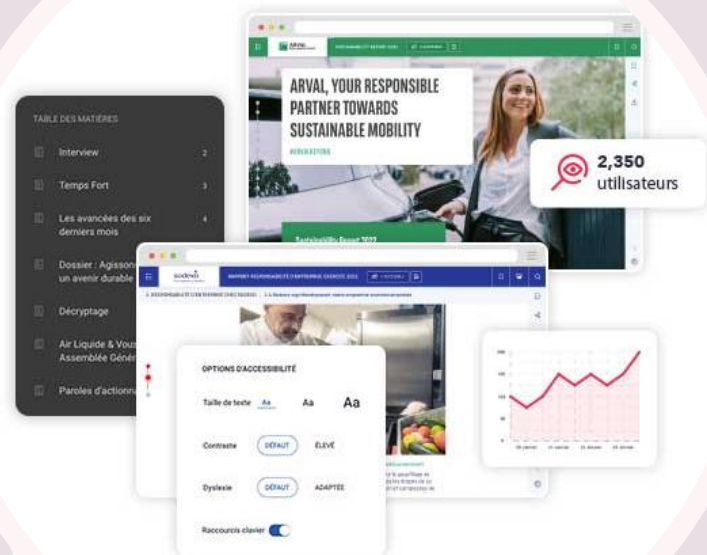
TABLE DES MATIÈRES

Interview 2

Temps Fort 3

Les avancées des six derniers mois 4

Dossier : Agissons un avenir durable

Décryptage

Air Liquide & Vous Assemblée Génér

Paroles d'actionna

ARVAL

ARVAL, YOUR RESPONSIBLE PARTNER TOWARDS SUSTAINABLE MOBILITY

Sustainability Report 2022

2,350 utilisateurs

sodexo

OPTIONS D'ACCESSIBILITÉ

Taille de texte Aa Aa Aa

Contraste DÉFAUT ÉLEVÉ

Dyslexie DÉFAUT ADAPTÉE

Raccourcis clavier